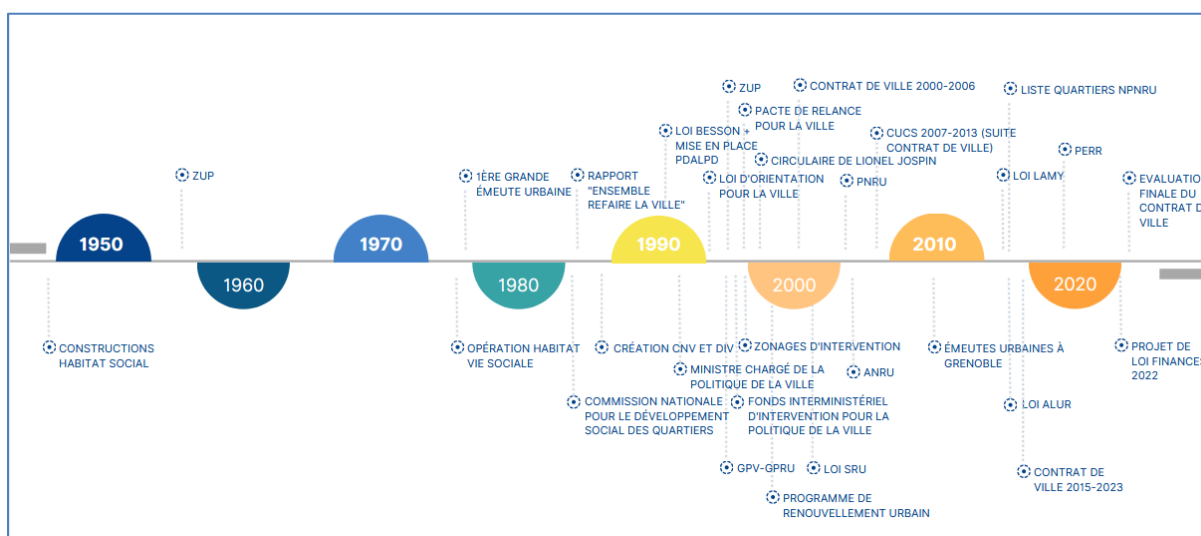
1950

1960

1970

1980

1990

2000

2010

2020

CONSTRUCTIONS HABITAT SOCIAL

ZUP

1ÈRE GRANDE ÉMEUTE URBAINE

OPÉRATION HABITAT VIE SOCIALE

RAPPORT "ENSEMBLE REFAIRE LA VILLE"

COMMISSION NATIONALE POUR LE DÉVELOPPEMENT SOCIAL DES QUARTIERS

CRÉATION CNV ET DIV

LOI BESSON + MISE EN PLACE PDALPD

ZUP

PACTE DE RELANCE POUR LA VILLE

LOI D'ORIENTATION POUR LA VILLE

CIRCULAIRE DE LIONEL JOSPIN

CONTRAT DE VILLE 2000-2006

MINISTRE CHARGÉ DE LA POLITIQUE DE LA VILLE

ZONAGES D'INTERVENTION

FONDS INTERMINISTÉRIEL D'INTERVENTION POUR LA POLITIQUE DE LA VILLE

GPV-GPRU

LOI SRU

PROGRAMME DE RENOUVELLEMENT URBAIN

PNRU

ANRU

CUCS 2007-2013 (SUITE CONTRAT DE VILLE)

ÉMEUTES URBAINES À GRENOBLE

LISTE QUARTIERS NPNRU

LOI LAMY

LOI ALUR

CONTRAT DE VILLE 2015-2023

PERR

EVALUATION FINALE DU CONTRAT D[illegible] VILLE

PROJET DE LOI FINANCES 2022